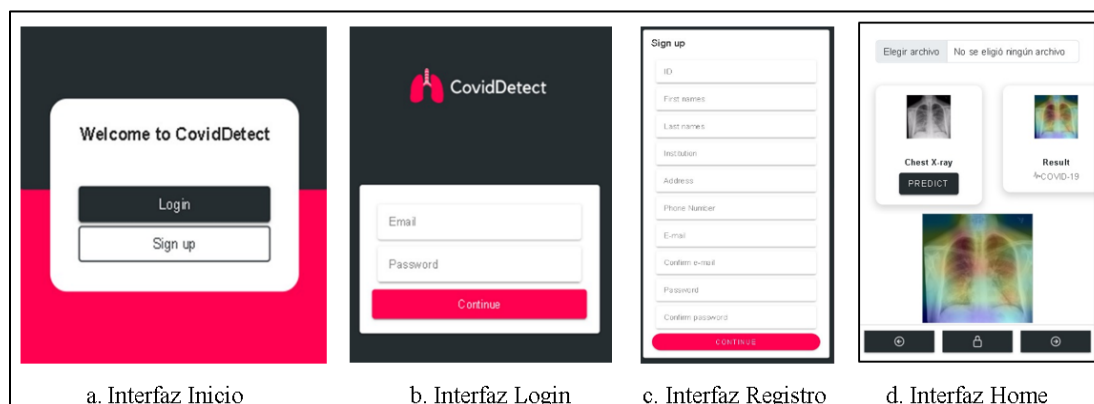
Welcome to CovidDetect

Login

Sign up

a. Interfaz Inicio

CovidDetect

Email

Password

Continue

b. Interfaz Login

Sign up

ID

First names

Last names

Institution

Address

Phone Number

E-mail

Confirm e-mail

Password

Confirm password

CONTINUE

c. Interfaz Registro

Elegir archivo No se eligió ningún archivo

Chest X-ray

PREDICT

Result

COVID-19

d. Interfaz Home